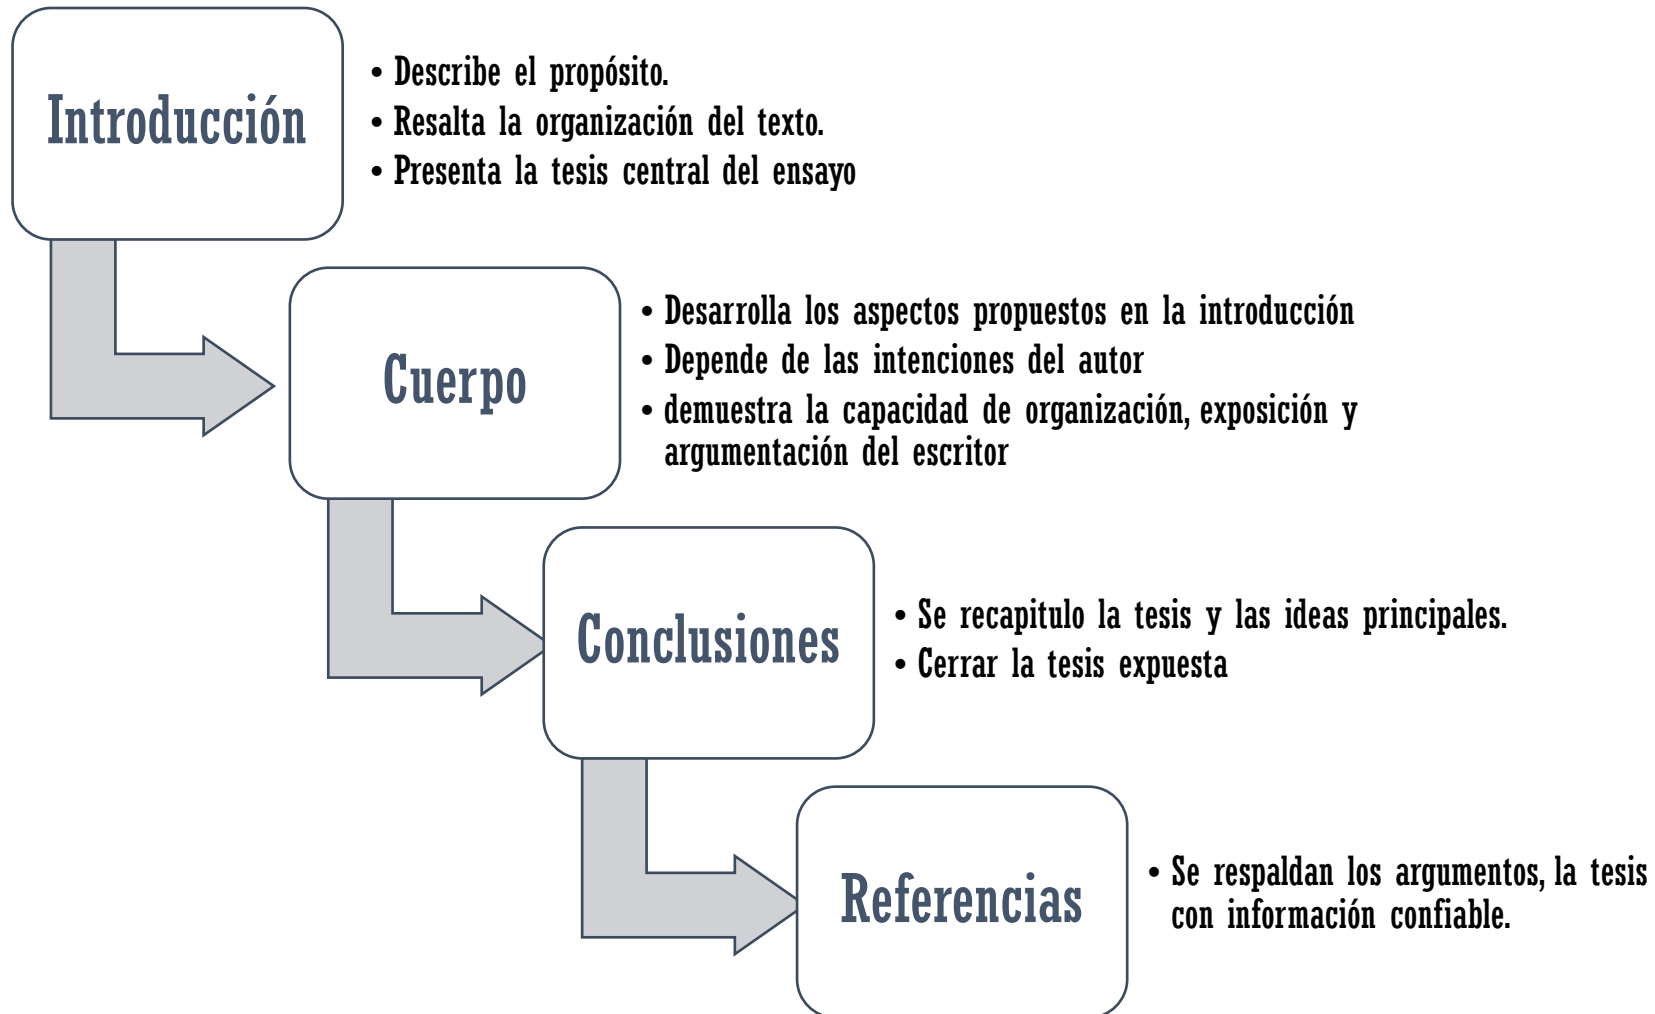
Introducción

• Describe el propósito.
• Resalta la organización del texto.
• Presenta la tesis central del ensayo

Cuerpo

• Desarrolla los aspectos propuestos en la introducción
• Depende de las intenciones del autor
• demuestra la capacidad de organización, exposición y argumentación del escritor

Conclusiones

• Se recapitulo la tesis y las ideas principales.
• Cerrar la tesis expuesta

Referencias

• Se respaldan los argumentos, la tesis con información confiable.